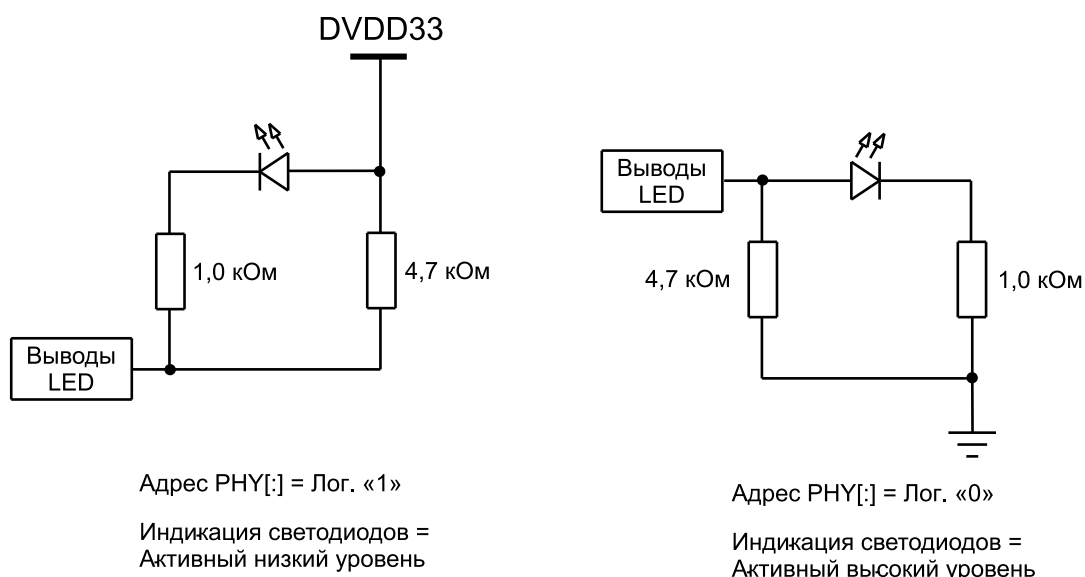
DVDD33

Выводы LED

1,0 кОм

4,7 кОм

Адрес PHY[:] = Лог. «1»

Индикация светодиодов = Активный низкий уровень

Выводы LED

4,7 кОм

1,0 кОм

Адрес PHY[:] = Лог. «0»

Индикация светодиодов = Активный высокий уровень